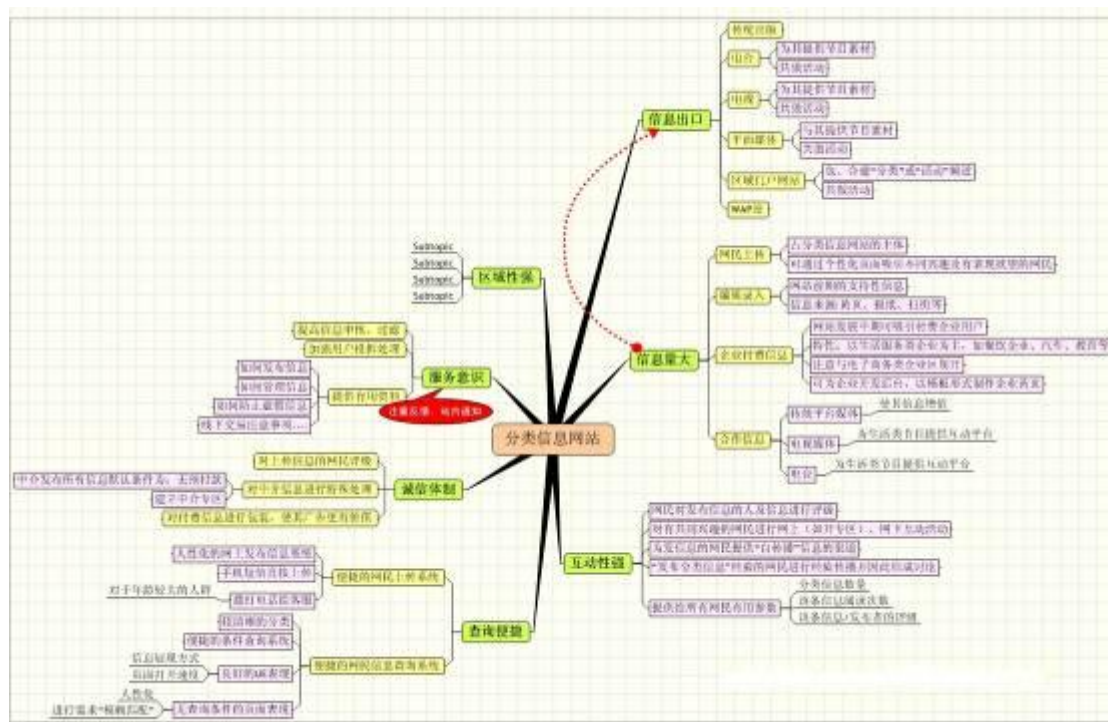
分类信息网站

信息出口
传统出版
电台
为其提供节目素材
共振活动
电视
为其提供节目素材
共振活动
平面媒体
与其提供节目素材
共振活动
区域门户网站
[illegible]
共振活动
WAP站

信息量大
网民上传
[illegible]
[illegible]
编辑录入
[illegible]
信息来源: 黄页、报纸、杂志等
企业付费信息
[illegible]
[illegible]
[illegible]
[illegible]
合作信息
传统平面媒体
提供信息增值
电视媒体
为生活类节目提供互动平台
电台
为生活类节目提供互动平台

互动性强
网民对发布信息的人及信息进行评价
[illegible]
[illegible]
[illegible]
提供给所有网民有用参数
分类信息数量
该条信息浏览次数
该条信息发布者的评价

区域性强
Subtopic
Subtopic
Subtopic
Subtopic

服务意识
提高信息审核、过滤
加强用户权限处理
提供有用资料
如何发布信息
如何管理信息
如何防止被骗信息
线下交易注意事项...
注重反馈 站内通知

诚信体制
网上有信息的网民评级
对中介信息进行特殊处理
中介发布所有信息默认条件为：去掉打款
提示中介专区
对付费信息进行加亮，使其广告更有价值

查询便捷
便捷的网民上传系统
人性化的网上发布信息系统
手机短信直接上传
提供电话录入
对于年龄较大的人群
便捷的网民信息查询系统
很清晰的分类
便捷的条件查询系统
良好的UI表现
信息排列方式
信息打开速度
无查询条件的直接表现
人性化
进行模糊"模糊匹配"